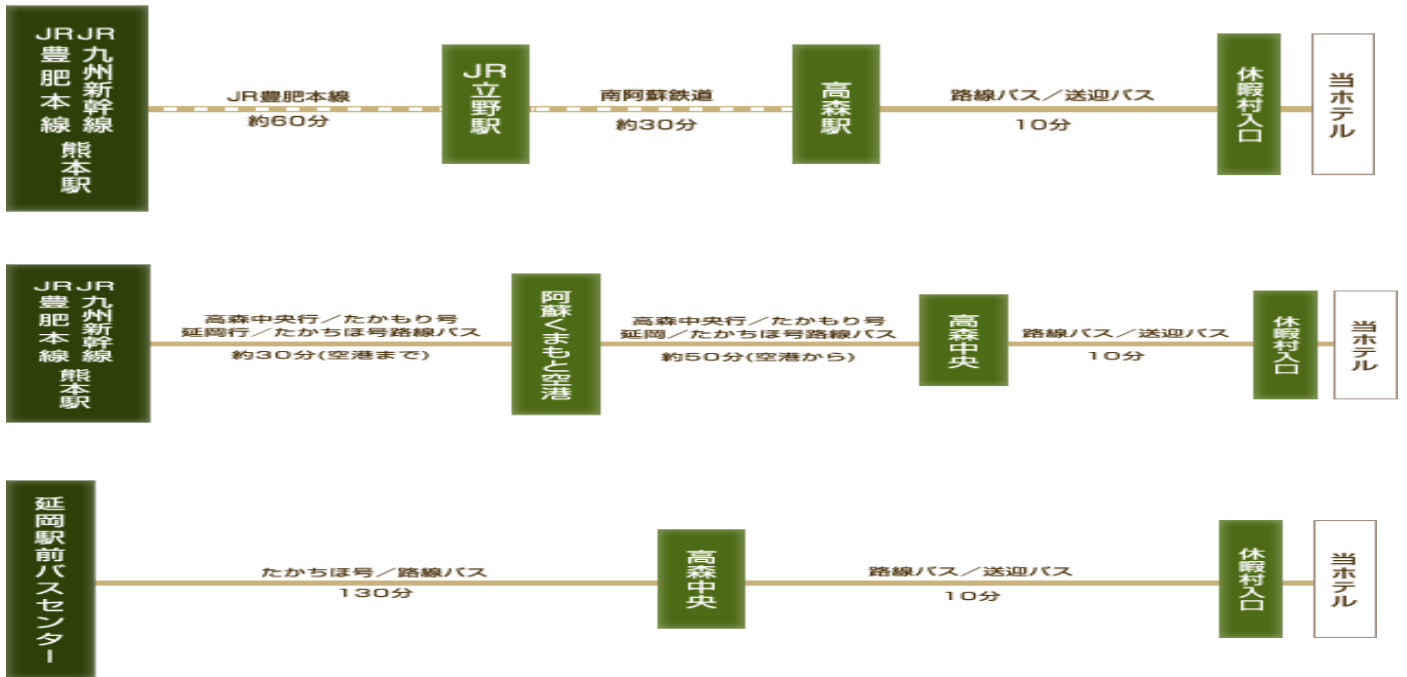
JR豊肥本線 JR九州新幹線 熊本駅

JR豊肥本線
約60分

JR立野駅

南阿蘇鉄道
約30分

高森駅

路線バス／送迎バス
10分

休暇村入口

当ホテル

JR豊肥本線 JR九州新幹線 熊本駅

高森中央行／たかもり号
延岡行／たかちほ号路線バス
約30分(空港まで)

阿蘇くまもと空港

高森中央行／たかもり号
延岡／たかちほ号路線バス
約50分(空港から)

高森中央

路線バス／送迎バス
10分

休暇村入口

当ホテル

延岡駅前バスセンター

たかちほ号／路線バス
130分

高森中央

路線バス／送迎バス
10分

休暇村入口

当ホテル